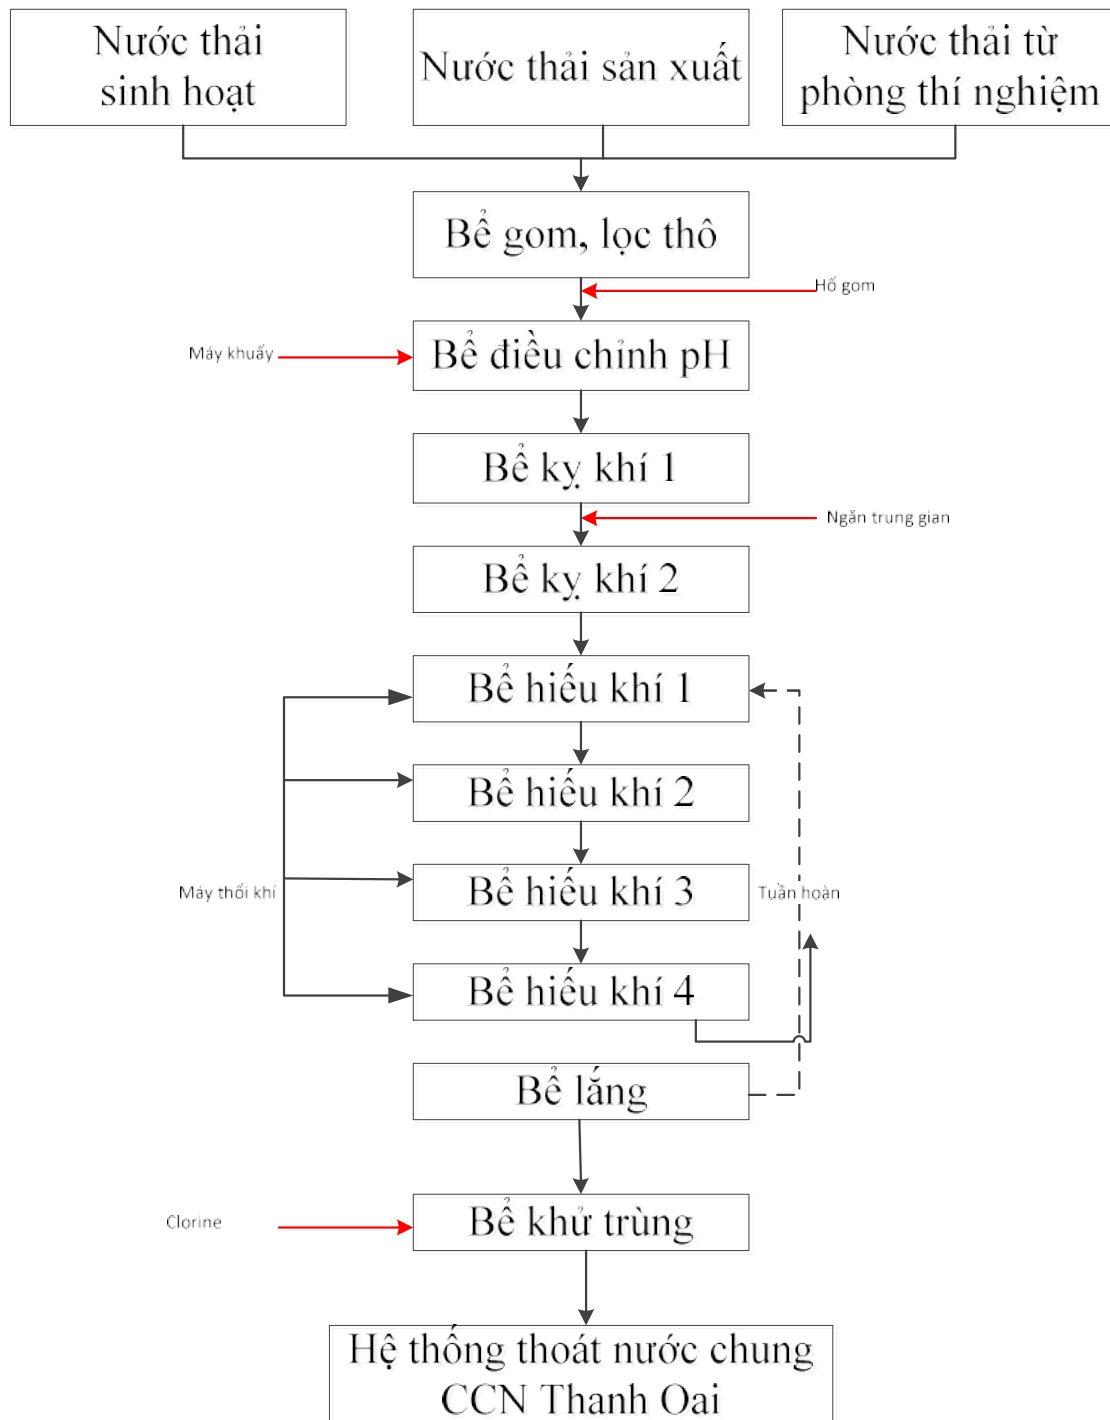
Nước thải sinh hoạt

Nước thải sản xuất

Nước thải từ phòng thí nghiệm

Bể gom, lọc thô

Hố gom

Máy khuấy

Bể điều chỉnh pH

Bể kỵ khí 1

Ngăn trung gian

Bể kỵ khí 2

Bể hiếu khí 1

Bể hiếu khí 2

Máy thổi khí

Bể hiếu khí 3

Tuần hoàn

Bể hiếu khí 4

Bể lắng

Clorine

Bể khử trùng

Hệ thống thoát nước chung CCN Thanh Oai